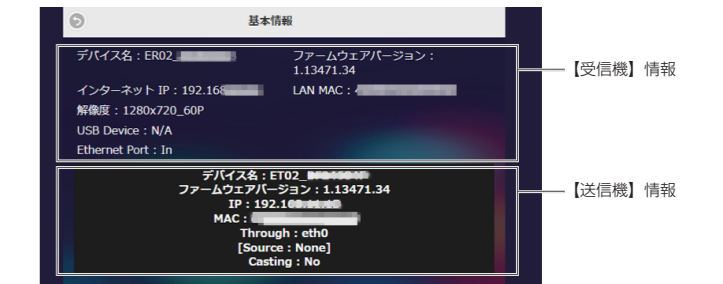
基本情報

デバイス名：ER02_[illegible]

ファームウェアバージョン：1.13471.34

インターネット IP：192.168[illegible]

LAN MAC：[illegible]

解像度：1280x720_60P

USB Device：N/A

Ethernet Port：In

【受信機】情報

デバイス名：ET02_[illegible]
ファームウェアバージョン：1.13471.34
IP：192.1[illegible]
MAC：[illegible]
Through：eth0
[Source：None]
Casting：No

【送信機】情報